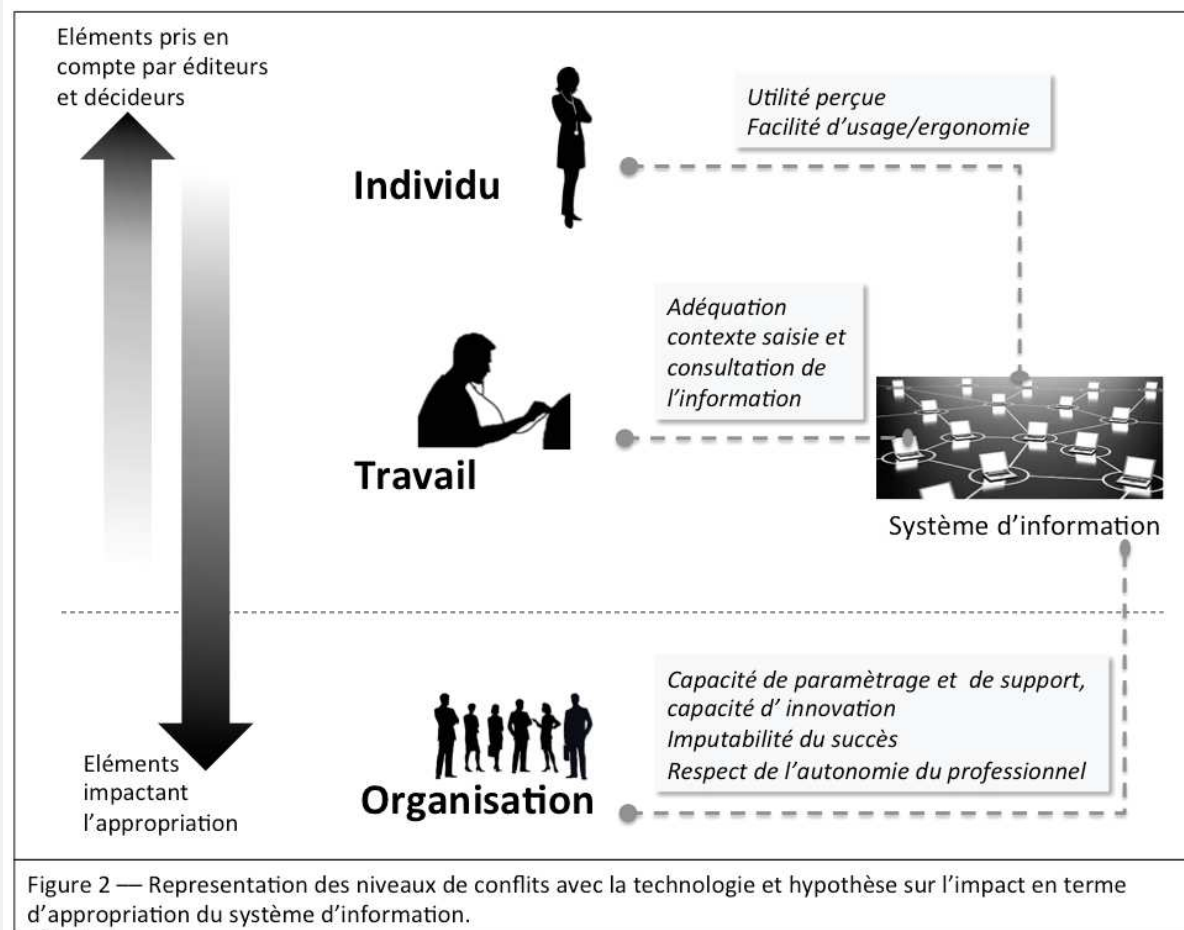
Eléments pris en compte par éditeurs et décideurs

Individu

Utilité perçue
Facilité d'usage/ergonomie

Adéquation contexte saisie et consultation de l'information

Travail

Système d'information

Organisation

Capacité de paramètrage et de support, capacité d' innovation
Imputabilité du succès
Respect de l'autonomie du professionnel

Eléments impactant l'appropriation

Figure 2 — Representation des niveaux de conflits avec la technologie et hypothèse sur l'impact en terme d'appropriation du système d'information.